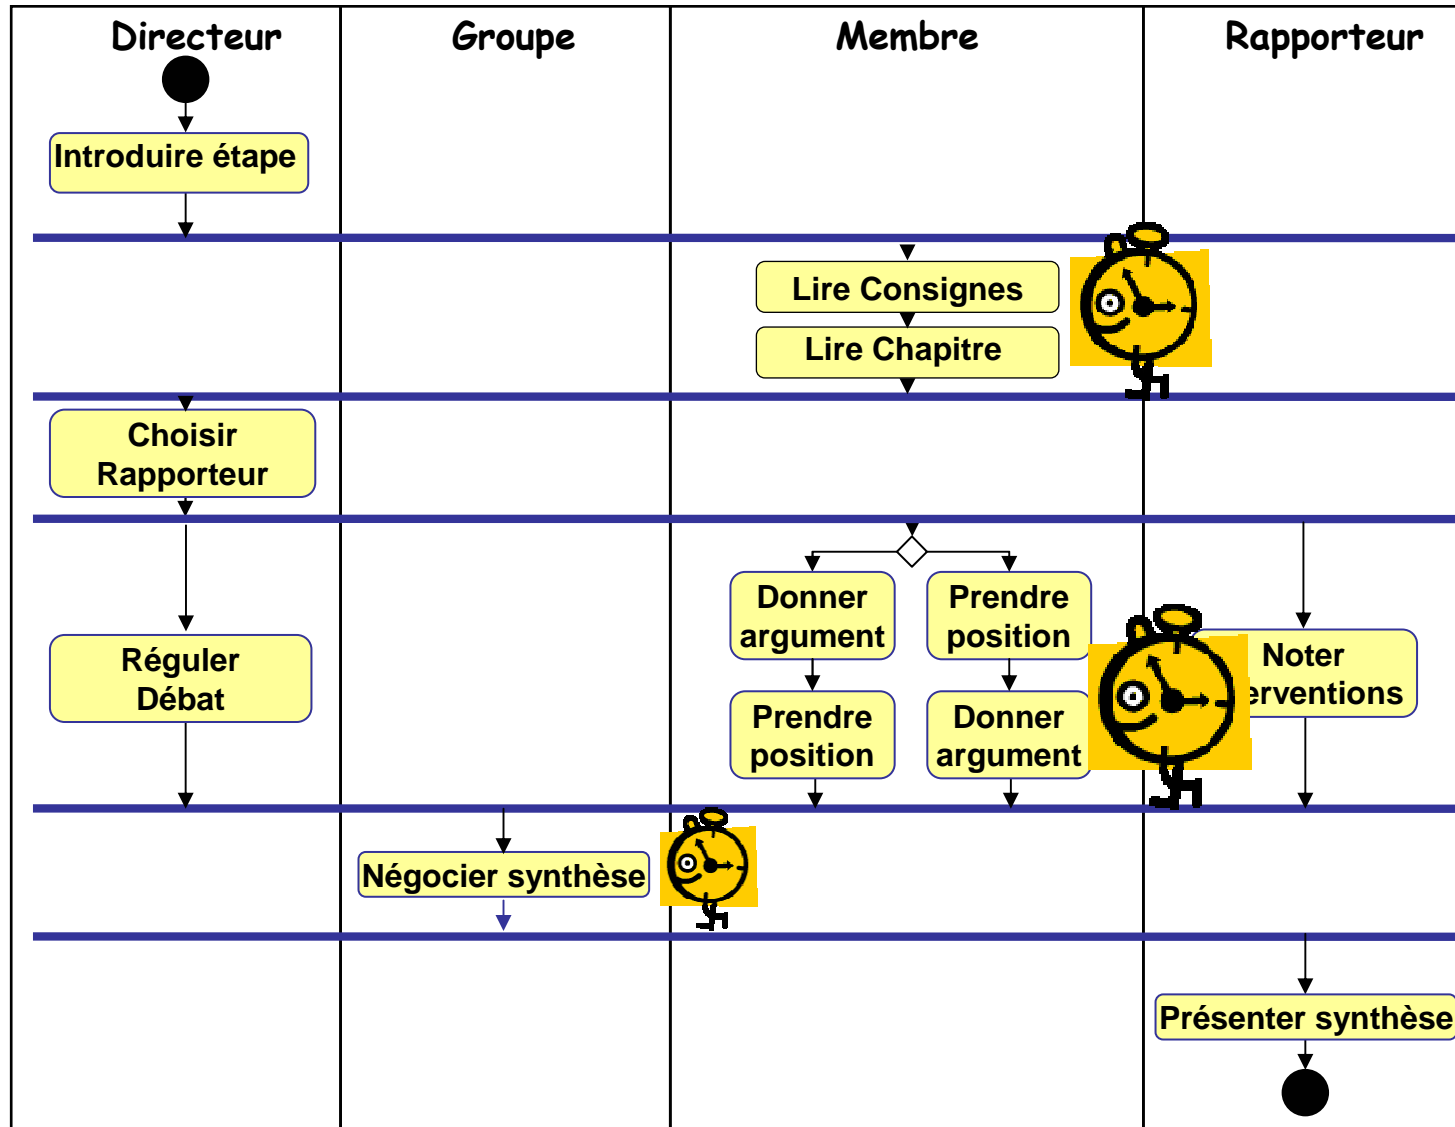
Directeur

Groupe

Membre

Rapporteur

Introduire étape

Lire Consignes

Lire Chapitre

Choisir Rapporteur

Donner argument

Prendre position

Noter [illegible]erventions

Réguler Débat

Prendre position

Donner argument

Négocier synthèse

Présenter synthèse